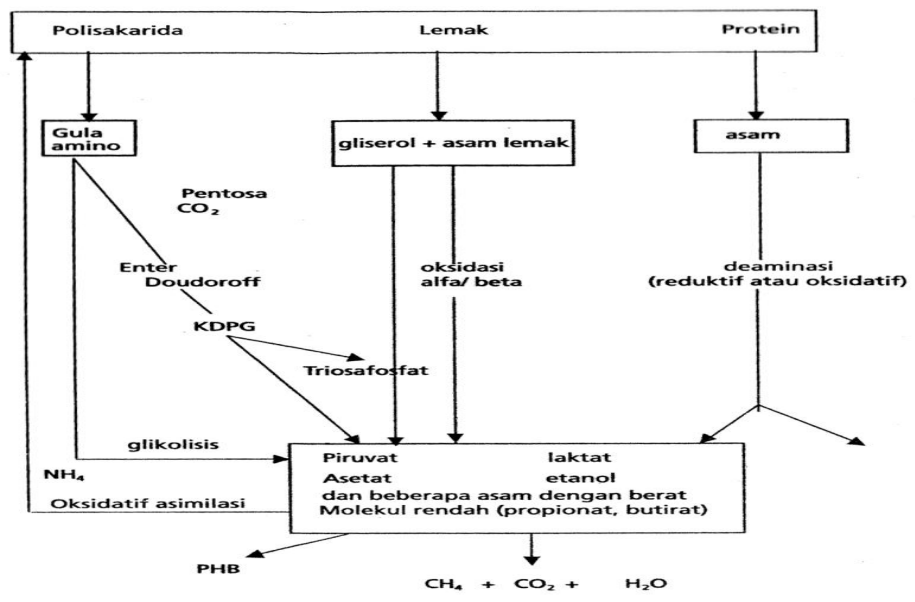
Polisakarida Lemak Protein

Gula amino

gliserol + asam lemak

asam

Pentosa $CO_2$

Enter Doudoroff

oksidasi alfa/ beta

deaminasi (reduktif atau oksidatif)

KDPG

Triosafosfat

glikolisis

$NH_4$

Oksidatif asimilasi

Piruvat laktat
Asetat etanol
dan beberapa asam dengan berat
Molekul rendah (propionat, butirat)

PHB

$CH_4$ + $CO_2$ + $H_2O$